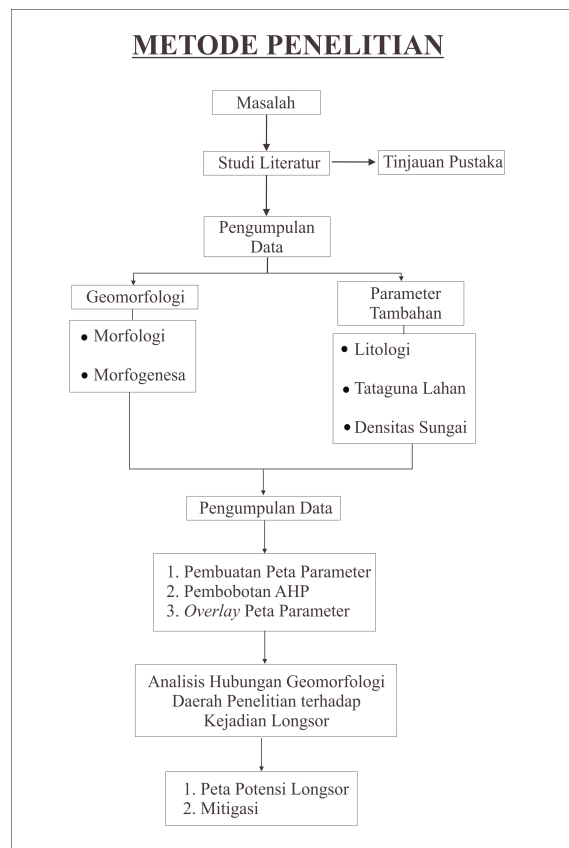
METODE PENELITIAN

Masalah

Studi Literatur

Tinjauan Pustaka

Pengumpulan Data

Geomorfologi

• Morfologi

• Morfogenesa

Parameter Tambahan

• Litologi

• Tataguna Lahan

• Densitas Sungai

Pengumpulan Data

1. Pembuatan Peta Parameter
2. Pembobotan AHP
3. *Overlay* Peta Parameter

Analisis Hubungan Geomorfologi Daerah Penelitian terhadap Kejadian Longsor

1. Peta Potensi Longsor
2. Mitigasi